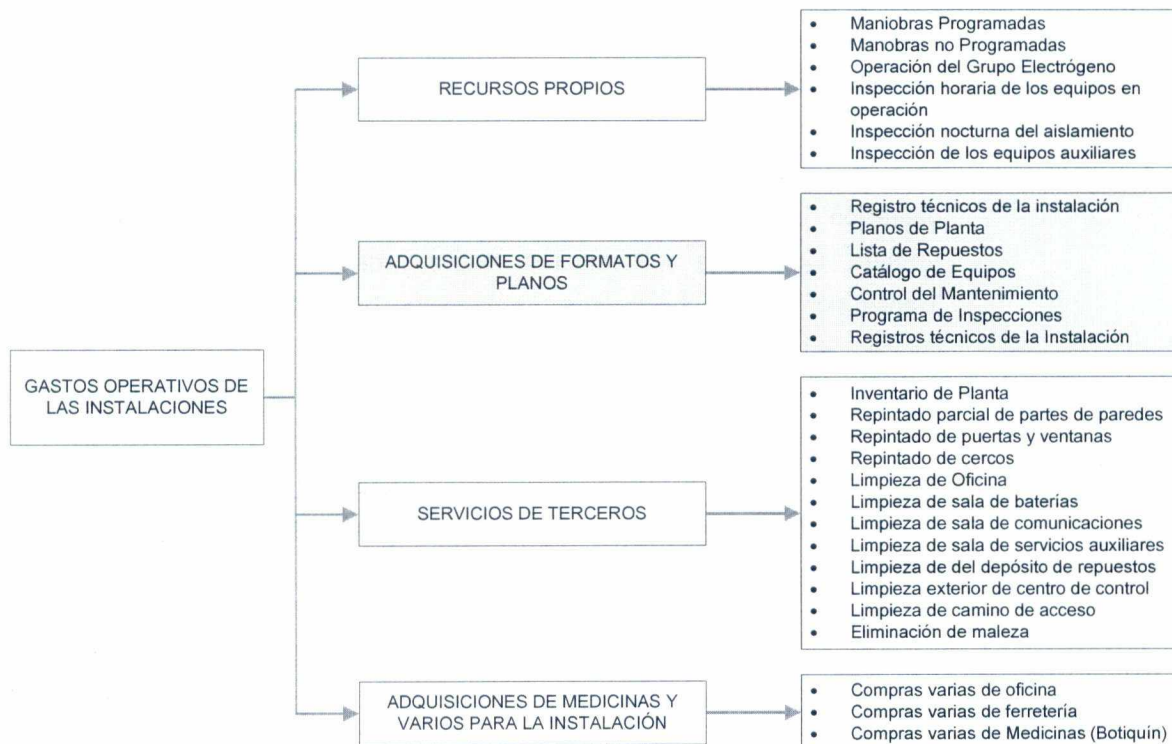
GASTOS OPERATIVOS DE LAS INSTALACIONES

RECURSOS PROPIOS

- Maniobras Programadas
- Manobras no Programadas
- Operación del Grupo Electrógeno
- Inspección horaria de los equipos en operación
- Inspección nocturna del aislamiento
- Inspección de los equipos auxiliares

ADQUISICIONES DE FORMATOS Y PLANOS

- Registro técnicos de la instalación
- Planos de Planta
- Lista de Repuestos
- Catálogo de Equipos
- Control del Mantenimiento
- Programa de Inspecciones
- Registros técnicos de la Instalación

SERVICIOS DE TERCEROS

- Inventario de Planta
- Repintado parcial de partes de paredes
- Repintado de puertas y ventanas
- Repintado de cercos
- Limpieza de Oficina
- Limpieza de sala de baterías
- Limpieza de sala de comunicaciones
- Limpieza de sala de servicios auxiliares
- Limpieza de del depósito de repuestos
- Limpieza exterior de centro de control
- Limpieza de camino de acceso
- Eliminación de maleza

ADQUISICIONES DE MEDICINAS Y VARIOS PARA LA INSTALACIÓN

- Compras varias de oficina
- Compras varias de ferretería
- Compras varias de Medicinas (Botiquín)